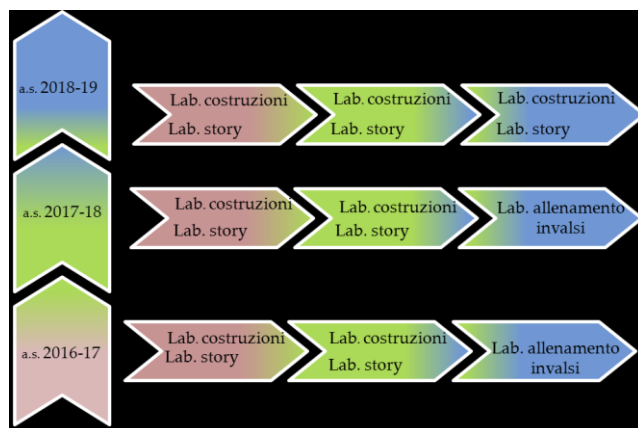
a.s. 2018-19

Lab. costruzioni
Lab. story

Lab. costruzioni
Lab. story

Lab. costruzioni
Lab. story

a.s. 2017-18

Lab. costruzioni
Lab. story

Lab. costruzioni
Lab. story

Lab. allenamento invalsi

a.s. 2016-17

Lab. costruzioni
Lab. story

Lab. costruzioni
Lab. story

Lab. allenamento invalsi